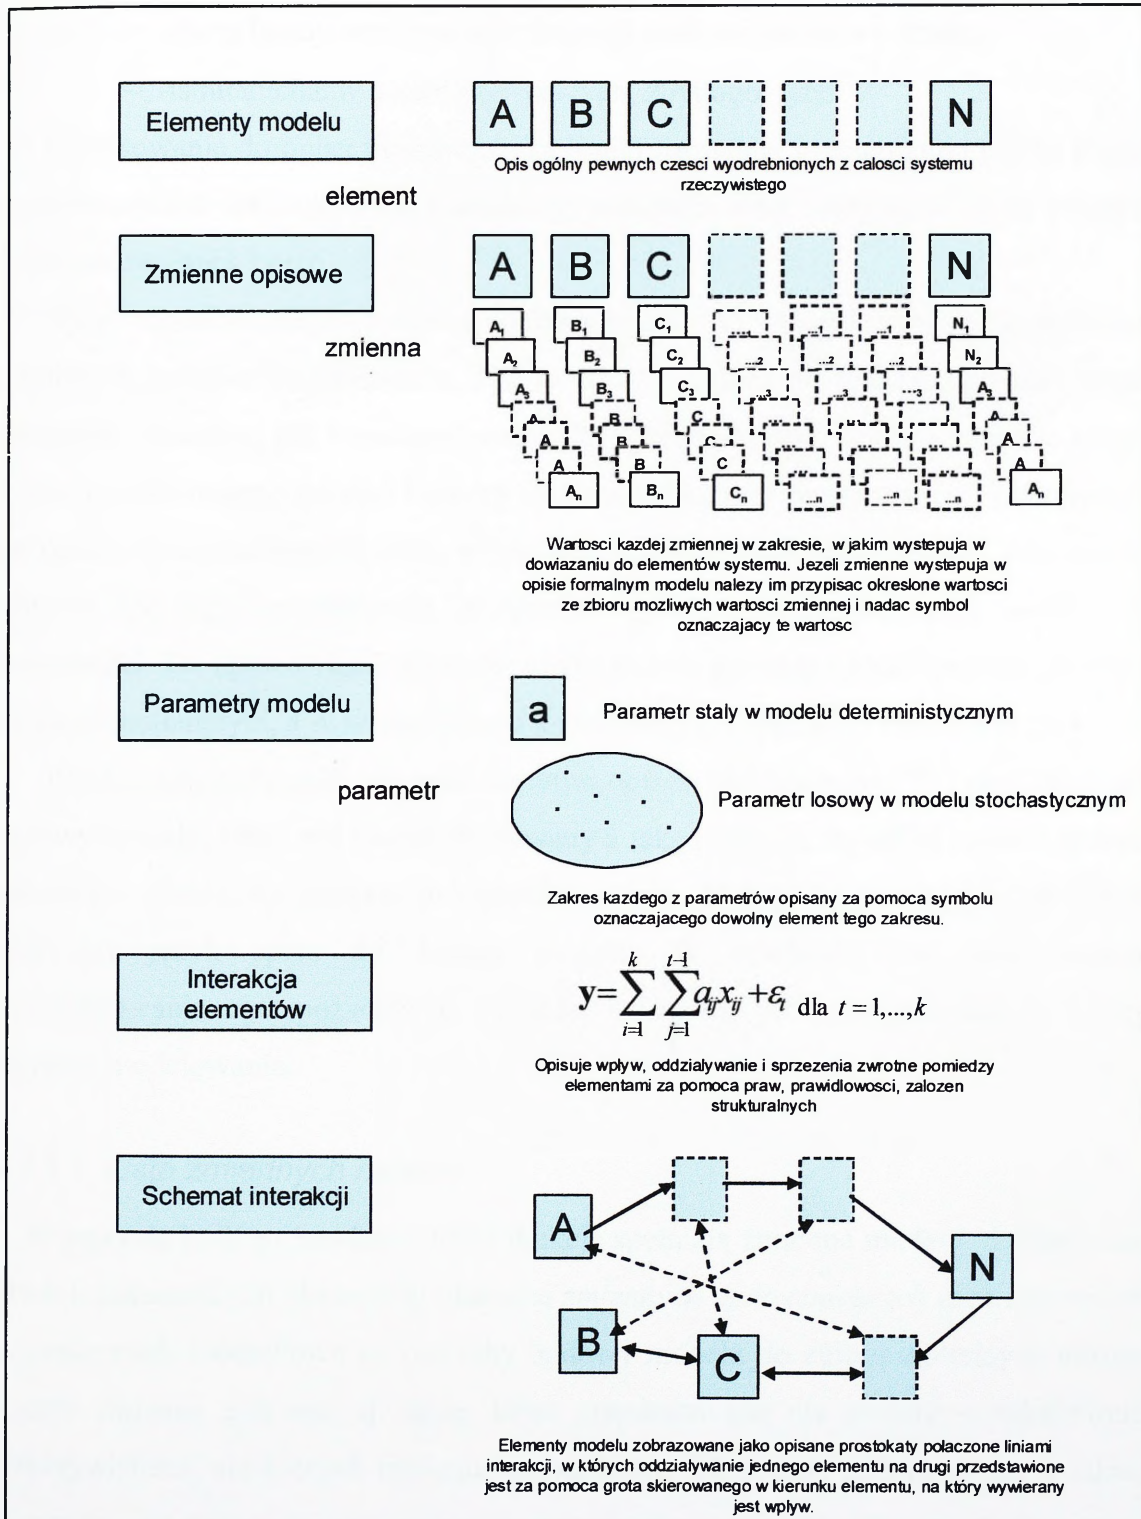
Elementy modelu

A B C N

Opis ogólny pewnych czesci wyodrebnionych z calosci systemu rzeczywistego

element

Zmienne opisowe

A B C N

zmienna

$A_1$ $B_1$ $C_1$ ...1 ...1 ...1 $N_1$
$A_2$ $B_2$ $C_2$ ...2 ...2 ...2 $N_2$
$A_3$ $B_3$ $C_3$ ...3 ...3 ...3 $A_3$
A B C ... ... ... A
A B C ... ... ... A
A B C ... ... ... A
$A_n$ $B_n$ $C_n$ ...n ...n ...n $A_n$

Wartosci kazdej zmiennej w zakresie, w jakim wystepuja w dowiazaniu do elementów systemu. Jezeli zmienne wystepuja w opisie formalnym modelu nalezy im przypisac okreslone wartosci ze zbioru mozliwych wartosci zmiennej i nadac symbol oznaczajacy te wartosc

Parametry modelu

a Parametr staly w modelu deterministycznym

parametr

Parametr losowy w modelu stochastycznym

Zakres kazdego z parametrów opisany za pomoca symbolu oznaczajacego dowolny element tego zakresu.

Interakcja elementów

$\mathbf{y}=\sum_{i=1}^{k}\sum_{j=1}^{t-1}a_{ij}x_{ij}+\varepsilon_t$ dla $t=1,...,k$

Opisuje wplyw, oddzialywanie i sprzezenia zwrotne pomiedzy elementami za pomoca praw, prawidlowosci, zalozen strukturalnych

Schemat interakcji

A N B C

Elementy modelu zobrazowane jako opisane prostokaty polaczone liniami interakcji, w których oddzialywanie jednego elementu na drugi przedstawione jest za pomoca grota skierowanego w kierunku elementu, na który wywierany jest wplyw.